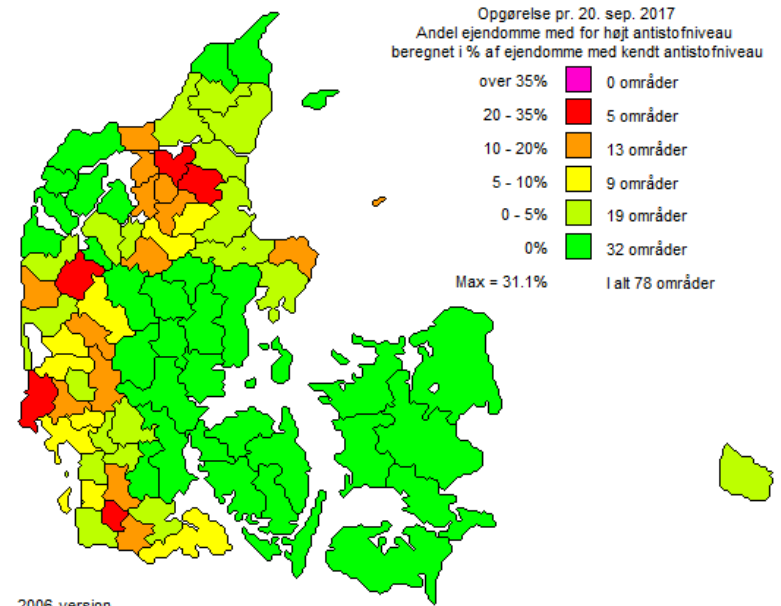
Opgørelse pr. 20. sep. 2017
Andel ejendomme med for højt antistofniveau
beregnet i % af ejendomme med kendt antistofniveau

| | |
|---|---|
| over 35% | 0 områder |
| 20 - 35% | 5 områder |
| 10 - 20% | 13 områder |
| 5 - 10% | 9 områder |
| 0 - 5% | 19 områder |
| 0% | 32 områder |
| Max = 31.1% | I alt 78 områder |

2006 version